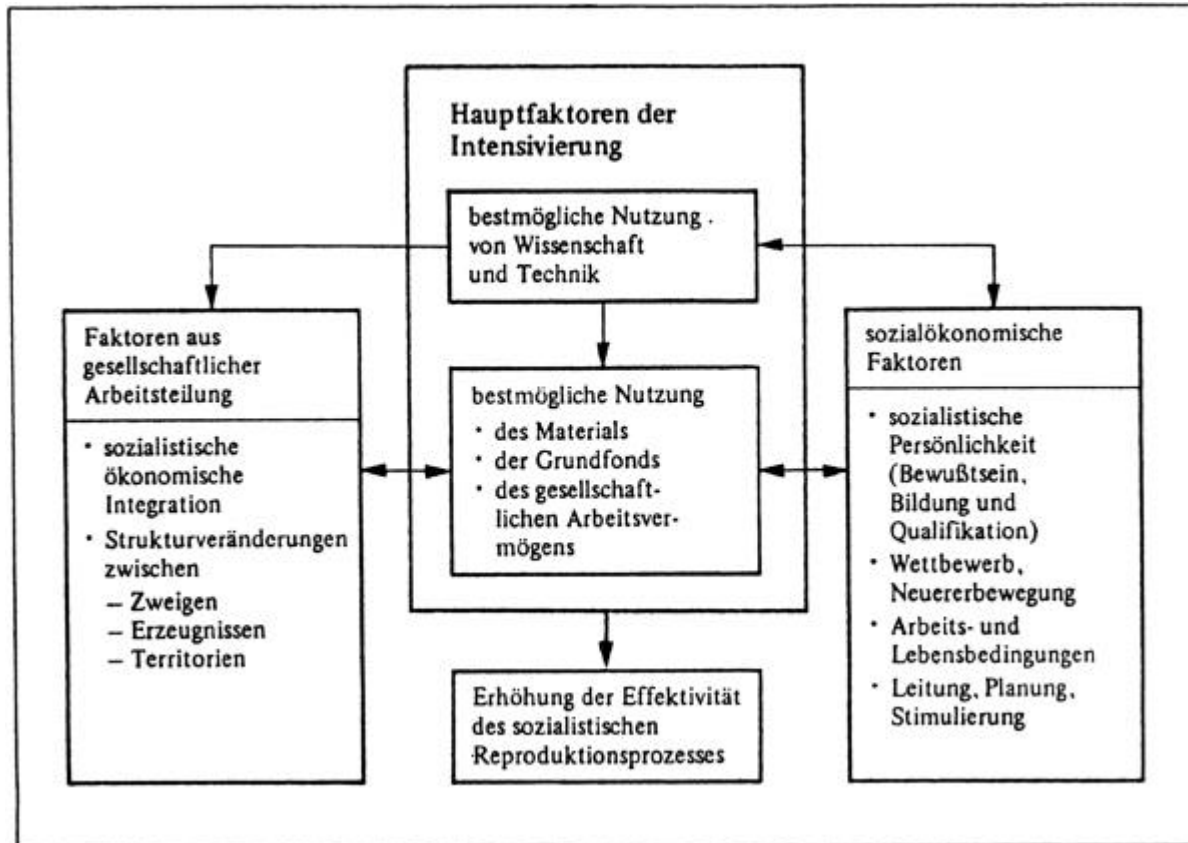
Hauptfaktoren der Intensivierung

bestmögliche Nutzung . von Wissenschaft und Technik

Faktoren aus gesellschaftlicher Arbeitsteilung

· sozialistische ökonomische Integration
· Strukturveränderungen zwischen
– Zweigen
– Erzeugnissen
– Territorien

bestmögliche Nutzung
· des Materials
· der Grundfonds
· des gesellschaftlichen Arbeitsvermögens

sozialökonomische Faktoren

· sozialistische Persönlichkeit (Bewußtsein, Bildung und Qualifikation)
· Wettbewerb, Neuererbewegung
· Arbeits- und Lebensbedingungen
· Leitung, Planung, Stimulierung

Erhöhung der Effektivität des sozialistischen Reproduktionsprozesses